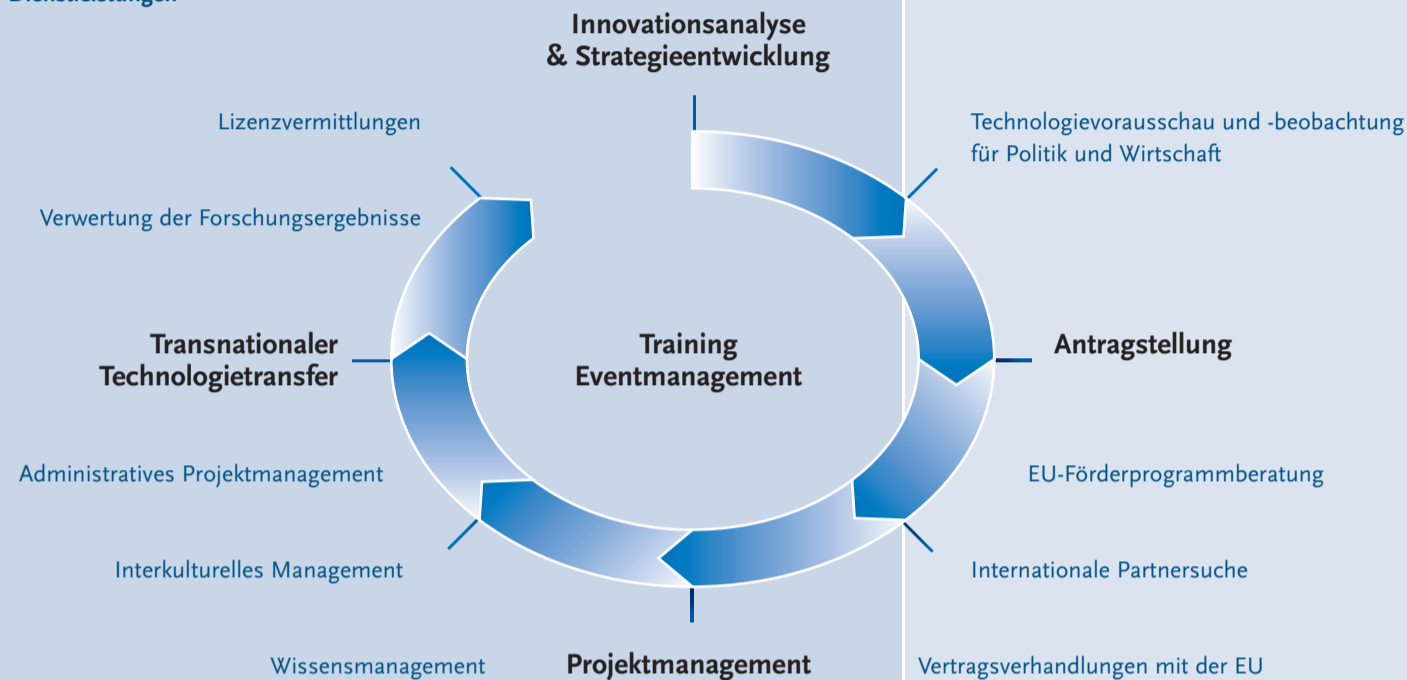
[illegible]

Innovationsanalyse & Strategieentwicklung

Lizenzvermittlungen

Technologievorausschau und -beobachtung für Politik und Wirtschaft

Verwertung der Forschungsergebnisse

Transnationaler Technologietransfer

Training Eventmanagement

Antragstellung

Administratives Projektmanagement

EU-Förderprogrammberatung

Interkulturelles Management

Internationale Partnersuche

Wissensmanagement

Projektmanagement

Vertragsverhandlungen mit der EU